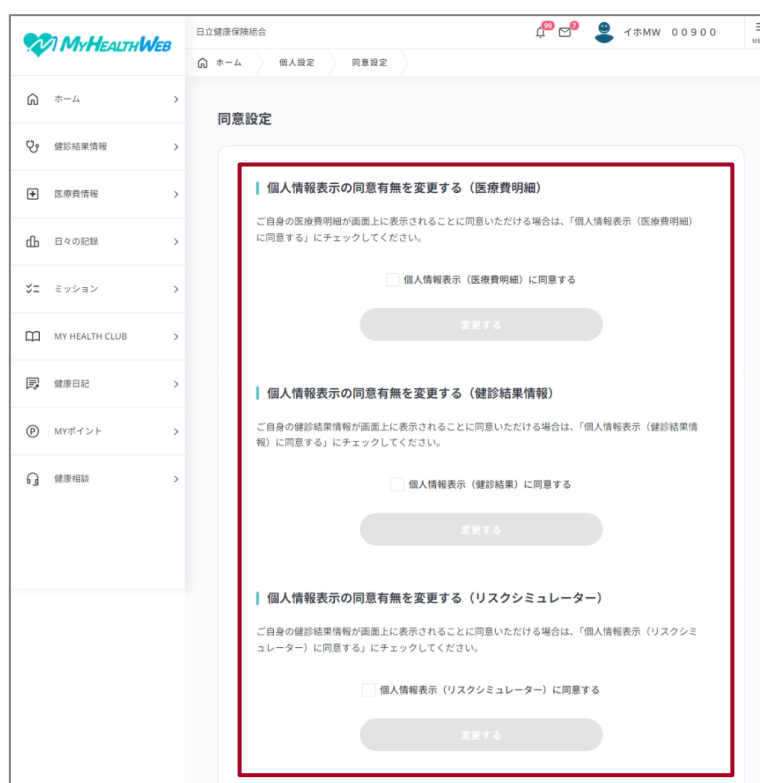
MYHEALTHWEB

日立健康保険組合

99 7 イホMW 00900

ホーム 個人設定 同意設定

ホーム
健診結果情報
医療費情報
日々の記録
ミッション
MY HEALTH CLUB
健康日記
MYポイント
健康相談

同意設定

個人情報表示の同意有無を変更する（医療費明細）

ご自身の医療費明細が画面上に表示されることに同意いただける場合は、「個人情報表示（医療費明細）に同意する」にチェックしてください。

個人情報表示（医療費明細）に同意する

変更する

個人情報表示の同意有無を変更する（健診結果情報）

ご自身の健診結果情報が画面上に表示されることに同意いただける場合は、「個人情報表示（健診結果情報）に同意する」にチェックしてください。

個人情報表示（健診結果）に同意する

変更する

個人情報表示の同意有無を変更する（リスクシミュレーター）

ご自身の健診結果情報が画面上に表示されることに同意いただける場合は、「個人情報表示（リスクシミュレーター）に同意する」にチェックしてください。

個人情報表示（リスクシミュレーター）に同意する

変更する